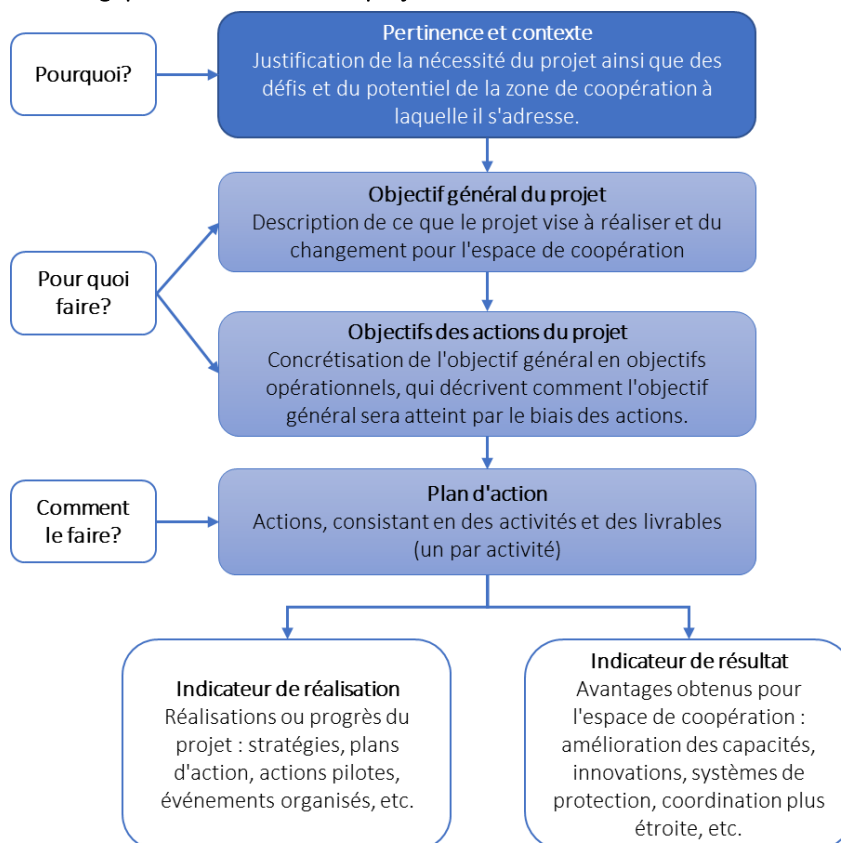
Pourquoi?

Pertinence et contexte
Justification de la nécessité du projet ainsi que des défis et du potentiel de la zone de coopération à laquelle il s'adresse.

Pour quoi faire?

Objectif général du projet
Description de ce que le projet vise à réaliser et du changement pour l'espace de coopération

Objectifs des actions du projet
Concrétisation de l'objectif général en objectifs opérationnels, qui décrivent comment l'objectif général sera atteint par le biais des actions.

Comment le faire?

Plan d'action
Actions, consistant en des activités et des livrables (un par activité)

Indicateur de réalisation
Réalisations ou progrès du projet : stratégies, plans d'action, actions pilotes, événements organisés, etc.

Indicateur de résultat
Avantages obtenus pour l'espace de coopération : amélioration des capacités, innovations, systèmes de protection, coordination plus étroite, etc.